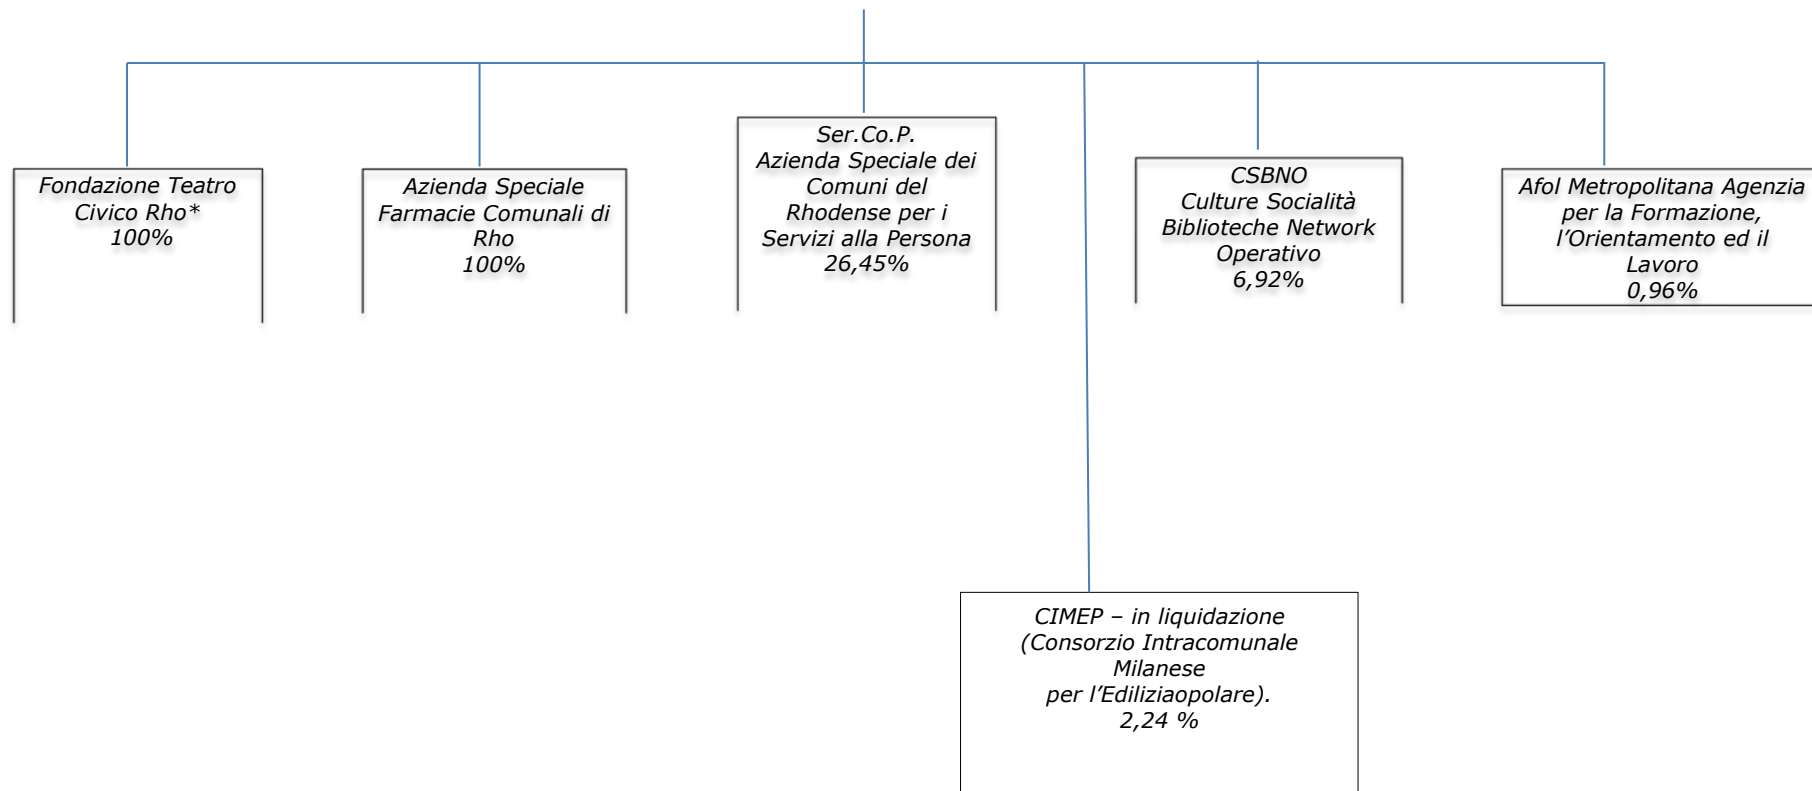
Fondazione Teatro Civico Rho*
100%

Azienda Speciale Farmacie Comunali di Rho
100%

Ser.Co.P.
Azienda Speciale dei Comuni del Rhodense per i Servizi alla Persona
26,45%

CSBNO
Culture Socialità Biblioteche Network Operativo
6,92%

Afol Metropolitana Agenzia per la Formazione, l'Orientamento ed il Lavoro
0,96%

CIMEP – in liquidazione
(Consorzio Intracomunale Milanese
per l'Ediliziaopolare).
2,24 %